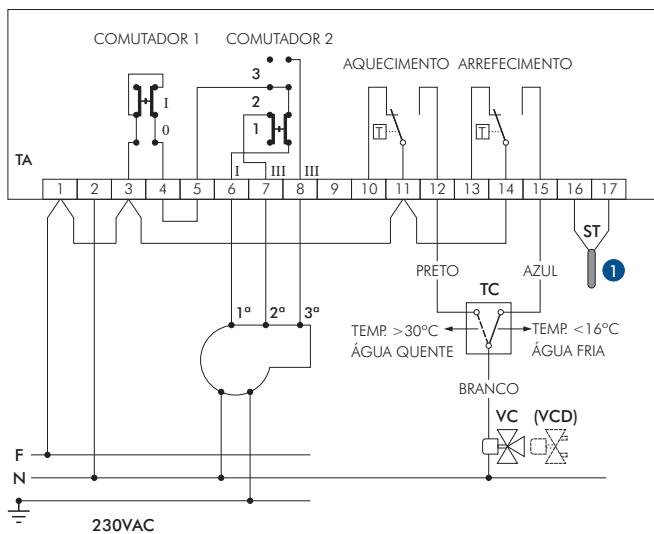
COMUTADOR 1
COMUTADOR 2
3
2
1
I
0
I
III
III
AQUECIMENTO ARREFECIMENTO
T
T
TA
1 2 3 4 5 6 7 8 9 10 11 12 13 14 15 16 17
ST
1
PRETO
AZUL
TC
1ª 2ª 3ª
TEMP. >30°C
ÁGUA QUENTE
TEMP. <16°C
ÁGUA FRIA
BRANCO
VC
(VCD)
F
N
230VAC